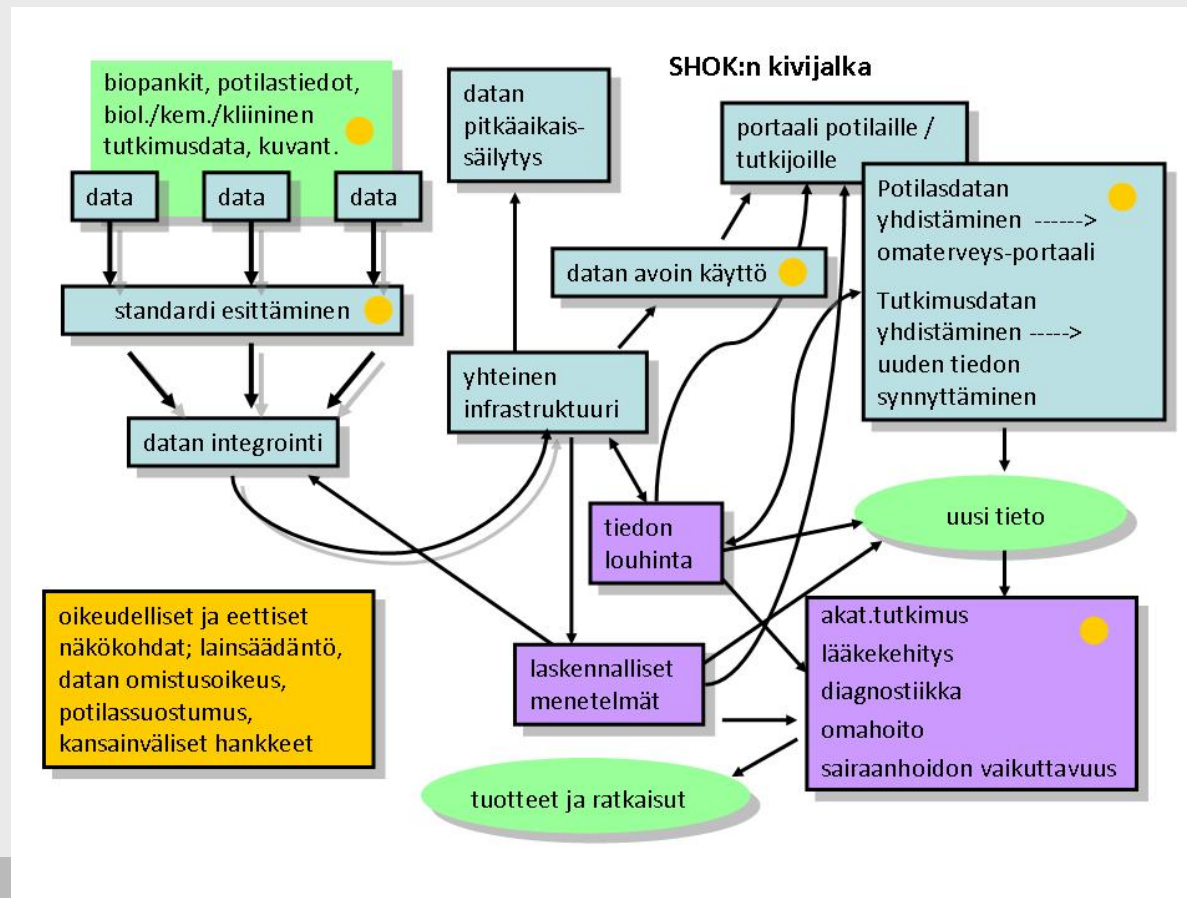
SHOK:n kivijalka

biopankit, potilastiedot, biol./kem./kliininen tutkimusdata, kuvant.

data

data

data

standardi esittäminen

datan integrointi

datan pitkäaikaissäilytys

portaali potilaille / tutkijoille

datan avoin käyttö

yhteinen infrastruktuuri

Potilasdatan yhdistäminen ------> omaterveys-portaali

Tutkimusdatan yhdistäminen -----> uuden tiedon synnyttäminen

uusi tieto

tiedon louhinta

oikeudelliset ja eettiset näkökohdat; lainsäädäntö, datan omistusoikeus, potilassuostumus, kansainväliset hankkeet

laskennalliset menetelmät

akat.tutkimus
lääkekehitys
diagnostiikka
omahoito
sairaanhoidon vaikuttavuus

tuotteet ja ratkaisut